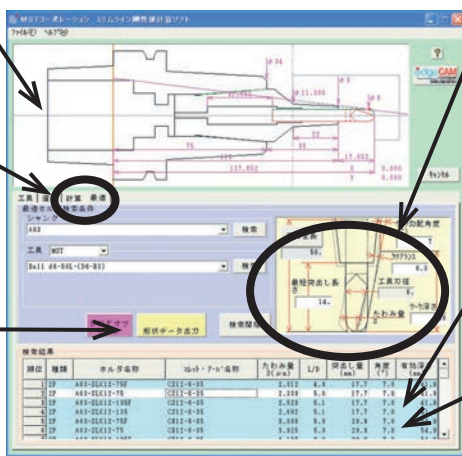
MSTコーポレーション スリムライン剛性検討計算ソフト
ﾌｧｲﾙ(F) ﾍﾙﾌﾟ(H)

φ 36
φ 11.850
21.662
75
35
22
17.652
137.952
115
0.000
0.000
EdgeCAM
ｷｬﾝｾﾙ

工具 | 選 | 計算 | 最適
最適ホルダ検索条件
シャンク
AR3
検索
工具 MST
Ball d6-R4L-(D6-R3)
検索
最適化
形状データ出力
検索閲覧
勾配角度
7
ｸﾗﾝﾌﾟﾚﾝｸﾞｽ
6.0
工具刃径
6
最短突出し長さ
14.
たわみ量
ﾂｰﾙ突出

検索結果
| 順位 | 種類 | ホルダ名称 | ｺﾚｯﾄ・ｱｰﾙ名称 | たわみ量 δ(μm) | L/D | 突出し量 (mm) | 角度 (°) | 有効深さ |
|---|---|---|---|---|---|---|---|---|
| 1 | 2F | AR3-SLK12-75F | CS12-6-35 | 2.512 | 4.9 | 17.7 | 7.0 | 41.9 |
| 2 | 2F | AR3-SLK12-75 | CS12-6-35 | 2.550 | 5.0 | 17.7 | 7.0 | 41.9 |
| 3 | 2F | AR3-SLK12-105F | CS12-6-35 | 2.650 | 5.1 | 17.7 | 7.0 | 41.9 |
| 4 | 2F | AR3-SLK12-135 | CS12-6-35 | 2.682 | 5.1 | 17.7 | 7.0 | 41.9 |
| 5 | 2F | AR3-SLK12-75F | CS12-6-35 | 3.005 | 5.5 | 20.8 | 7.0 | 56.0 |
| 6 | 2F | AR3-SLK12-75 | CS12-6-35 | 3.026 | 5.5 | 20.8 | 7.0 | 56.0 |